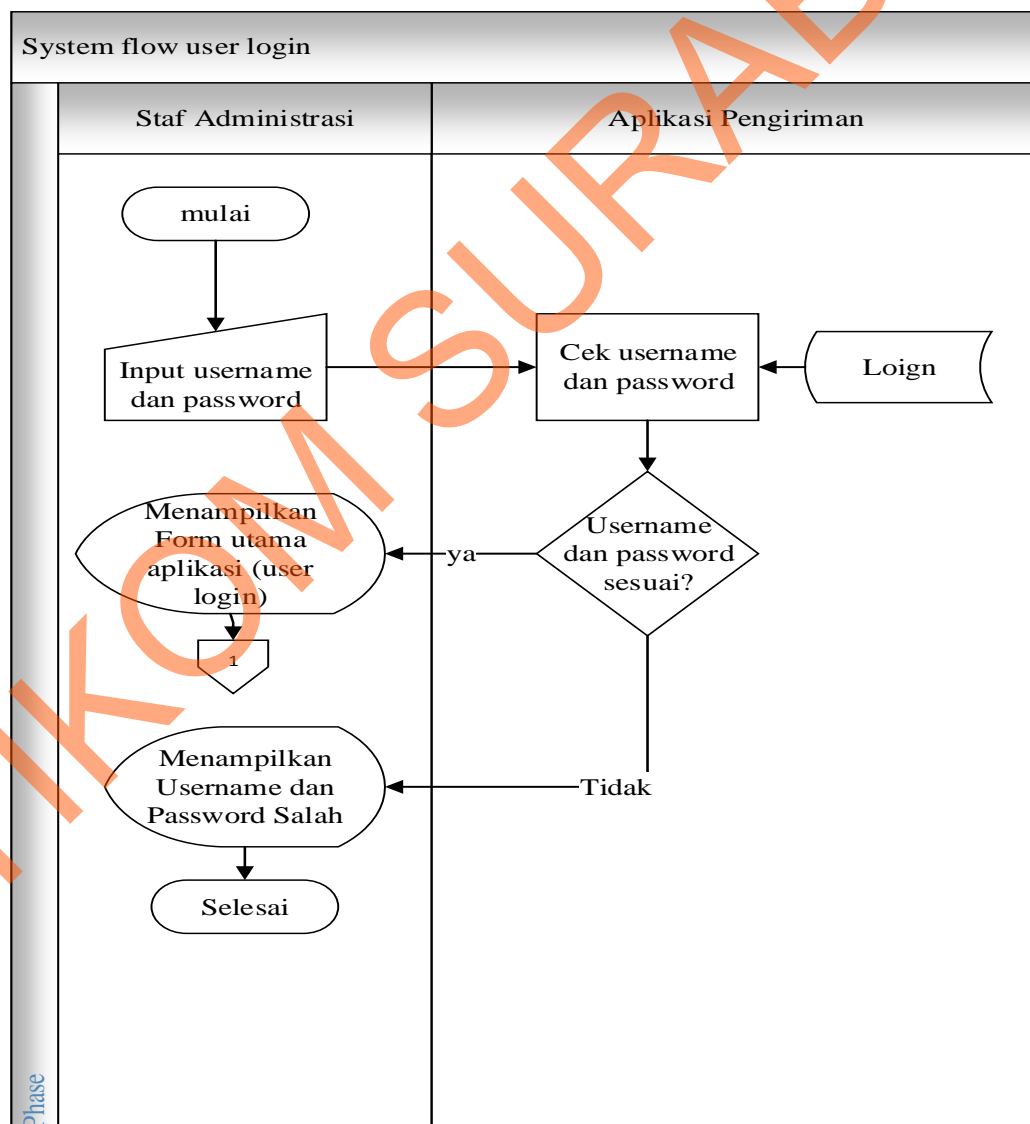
System flow user login

Staf Administrasi

Aplikasi Pengiriman

mulai

Input username dan password

Cek username dan password

Loign

Username dan password sesuai?

ya

Menampilkan Form utama aplikasi (user login)

1

Tidak

Menampilkan Username dan Password Salah

Selesai

Phase

IKOM SURAB